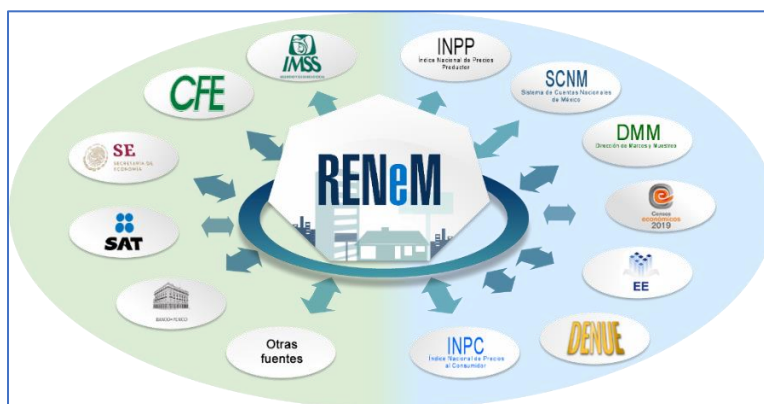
RENeM

CFE

IMSS

SE
SECRETARÍA DE ECONOMÍA

SAT

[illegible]

Otras fuentes

INPP
Índice Nacional de Precios Productor

SCNM
Sistema de Cuentas Nacionales de México

DMM
Dirección de Marcos y Muestreo

Censos económicos 2019

EE

DENUE

INPC
Índice Nacional de Precios al Consumidor